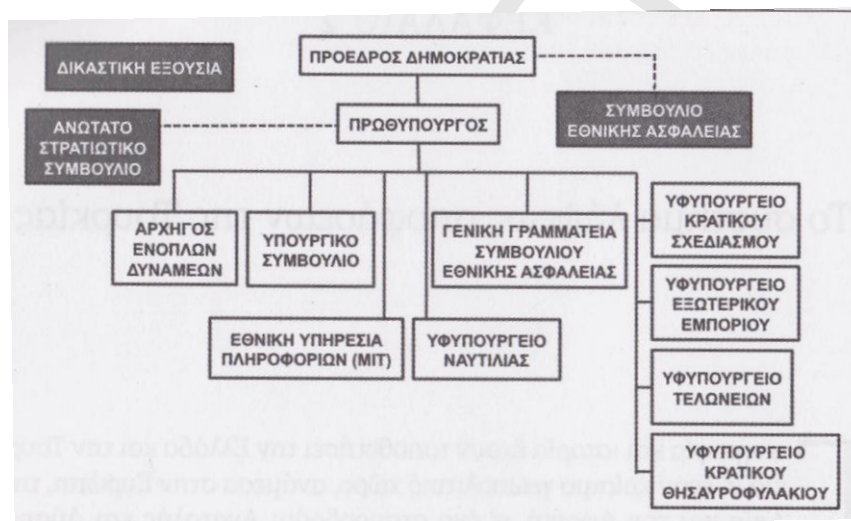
ΠΡΟΕΔΡΟΣ ΔΗΜΟΚΡΑΤΙΑΣ

ΔΙΚΑΣΤΙΚΗ ΕΞΟΥΣΙΑ

ΣΥΜΒΟΥΛΙΟ ΕΘΝΙΚΗΣ ΑΣΦΑΛΕΙΑΣ

ΑΝΩΤΑΤΟ ΣΤΡΑΤΙΩΤΙΚΟ ΣΥΜΒΟΥΛΙΟ

ΠΡΩΘΥΠΟΥΡΓΟΣ

ΑΡΧΗΓΟΣ ΕΝΟΠΛΩΝ ΔΥΝΑΜΕΩΝ

ΥΠΟΥΡΓΙΚΟ ΣΥΜΒΟΥΛΙΟ

ΓΕΝΙΚΗ ΓΡΑΜΜΑΤΕΙΑ ΣΥΜΒΟΥΛΙΟΥ ΕΘΝΙΚΗΣ ΑΣΦΑΛΕΙΑΣ

ΥΦΥΠΟΥΡΓΕΙΟ ΚΡΑΤΙΚΟΥ ΣΧΕΔΙΑΣΜΟΥ

ΥΦΥΠΟΥΡΓΕΙΟ ΕΞΩΤΕΡΙΚΟΥ ΕΜΠΟΡΙΟΥ

ΕΘΝΙΚΗ ΥΠΗΡΕΣΙΑ ΠΛΗΡΟΦΟΡΙΩΝ (ΜΙΤ)

ΥΦΥΠΟΥΡΓΕΙΟ ΝΑΥΤΙΛΙΑΣ

ΥΦΥΠΟΥΡΓΕΙΟ ΤΕΛΩΝΕΙΩΝ

ΥΦΥΠΟΥΡΓΕΙΟ ΚΡΑΤΙΚΟΥ ΘΗΣΑΥΡΟΦΥΛΑΚΙΟΥ